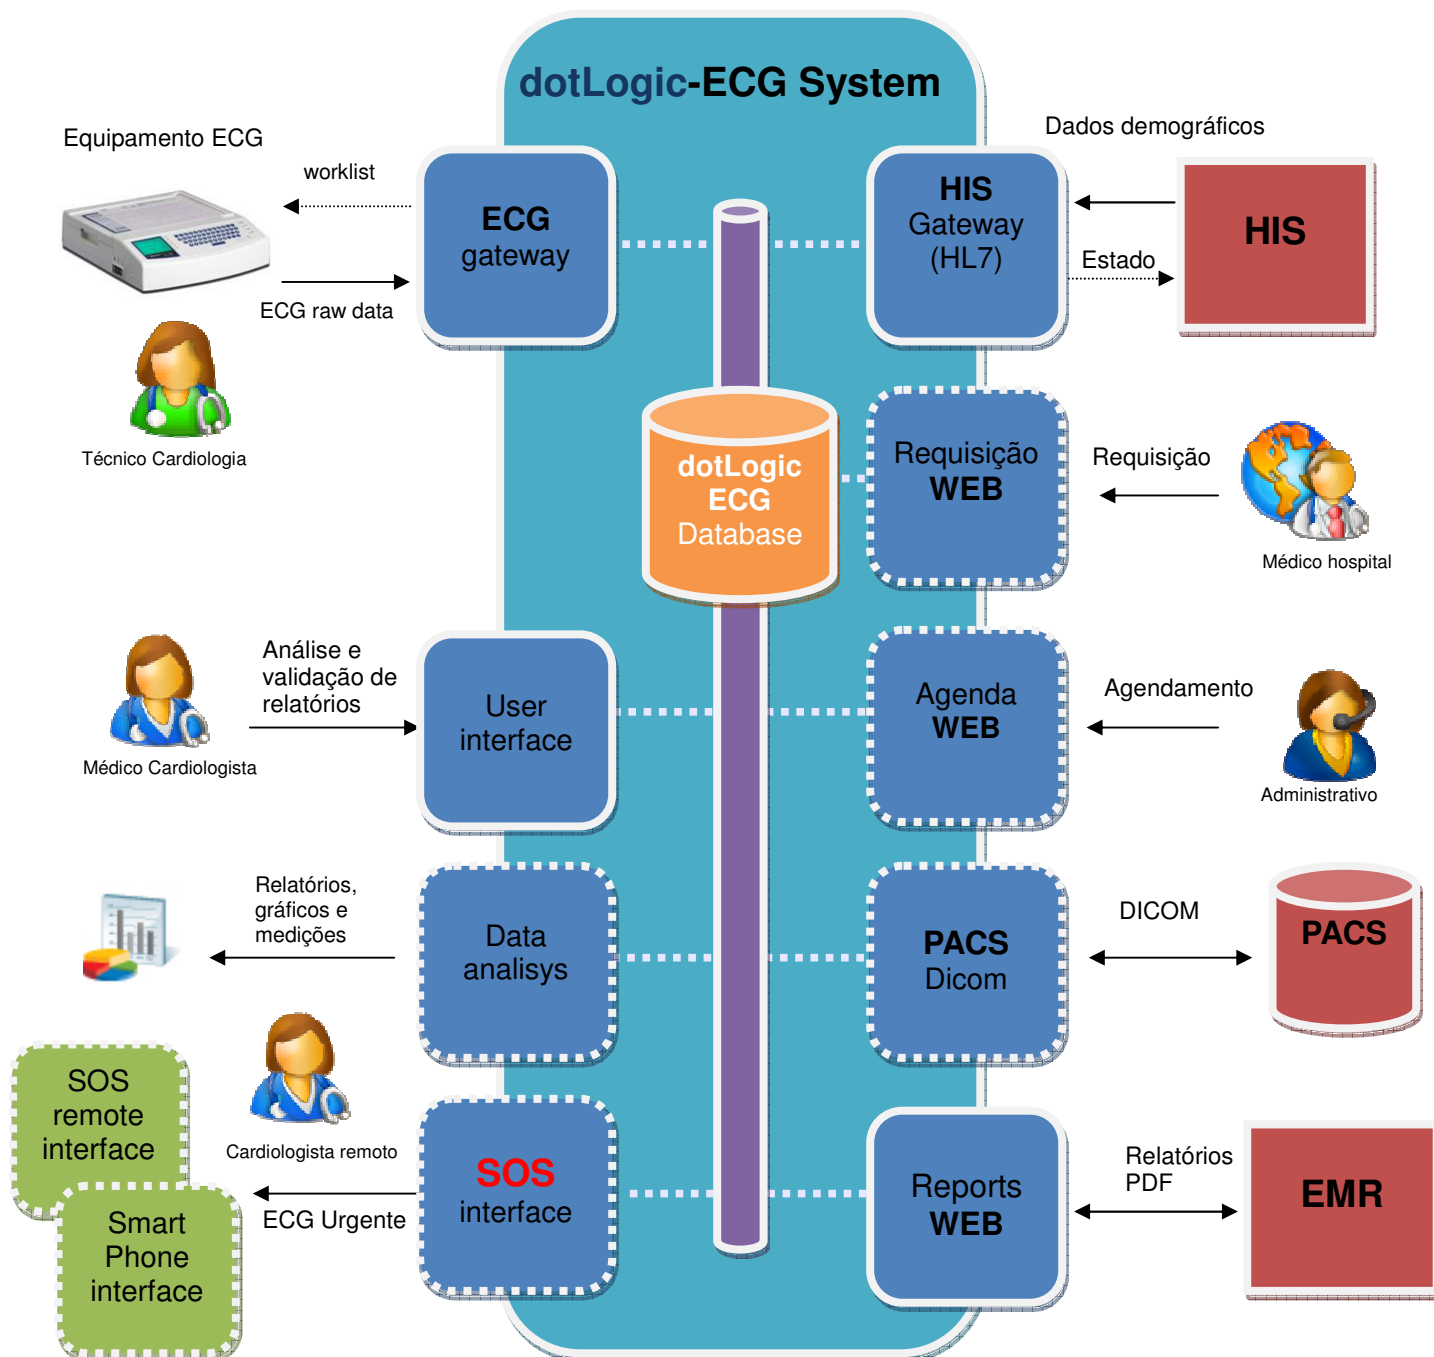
dotLogic-ECG System

Equipamento ECG

worklist

ECG raw data

ECG gateway

Técnico Cardiologia

Dados demográficos

HIS Gateway (HL7)

Estado

HIS

dotLogic ECG Database

Requisição WEB

Requisição

Médico hospital

Análise e validação de relatórios

Médico Cardiologista

User interface

Agenda WEB

Agendamento

Administrativo

Relatórios, gráficos e medições

Data analisys

PACS Dicom

DICOM

PACS

SOS remote interface

Smart Phone interface

Cardiologista remoto

ECG Urgente

SOS interface

Reports WEB

Relatórios PDF

EMR